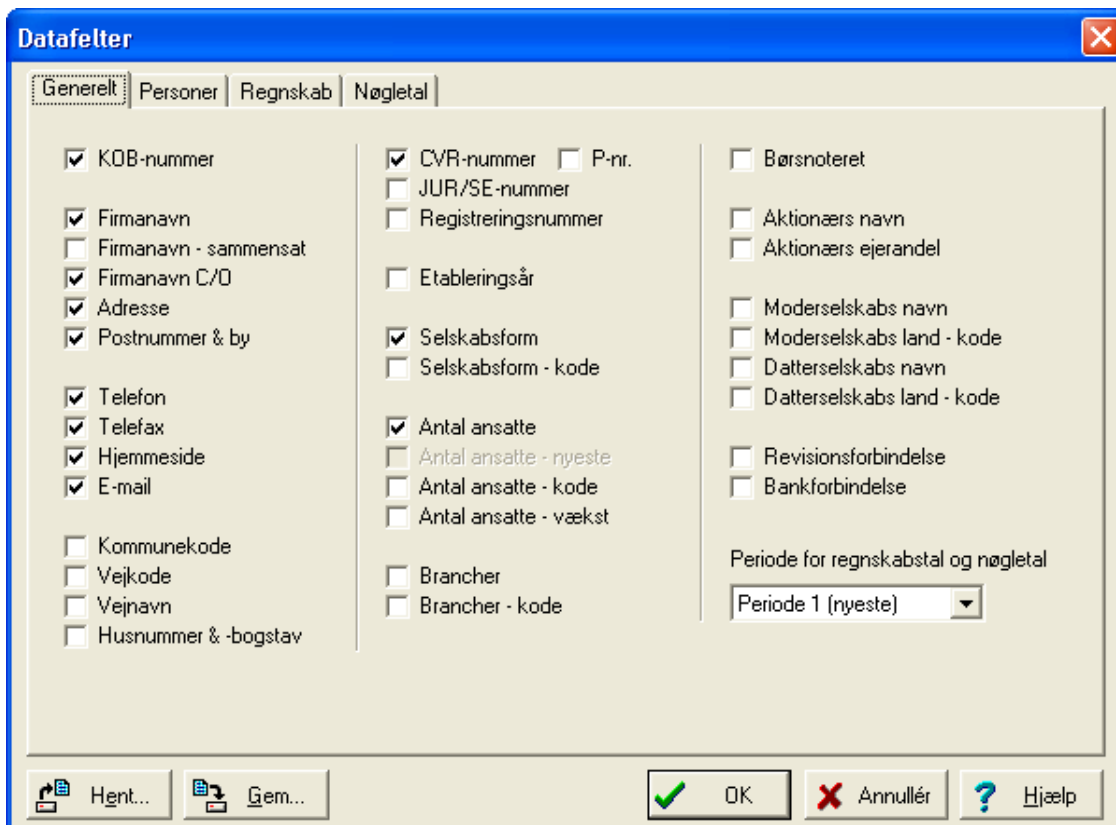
Datafelter

Generelt | Personer | Regnskab | Nøgletal

KOB-nummer

Firmanavn
Firmanavn - sammensat
Firmanavn C/O
Adresse
Postnummer & by

Telefon
Telefax
Hjemmeside
E-mail

Kommunekode
Vejkode
Vejnavn
Husnummer & -bogstav

CVR-nummer
P-nr.
JUR/SE-nummer
Registreringsnummer

Etableringsår

Selskabsform
Selskabsform - kode

Antal ansatte
Antal ansatte - nyeste
Antal ansatte - kode
Antal ansatte - vækst

Brancher
Brancher - kode

Børsnoteret

Aktionærs navn
Aktionærs ejerandel

Moderselskabs navn
Moderselskabs land - kode
Datterselskabs navn
Datterselskabs land - kode

Revisionsforbindelse
Bankforbindelse

Periode for regnskabstal og nøgletal
Periode 1 (nyeste)

Hent... Gem... OK Annullér Hjælp